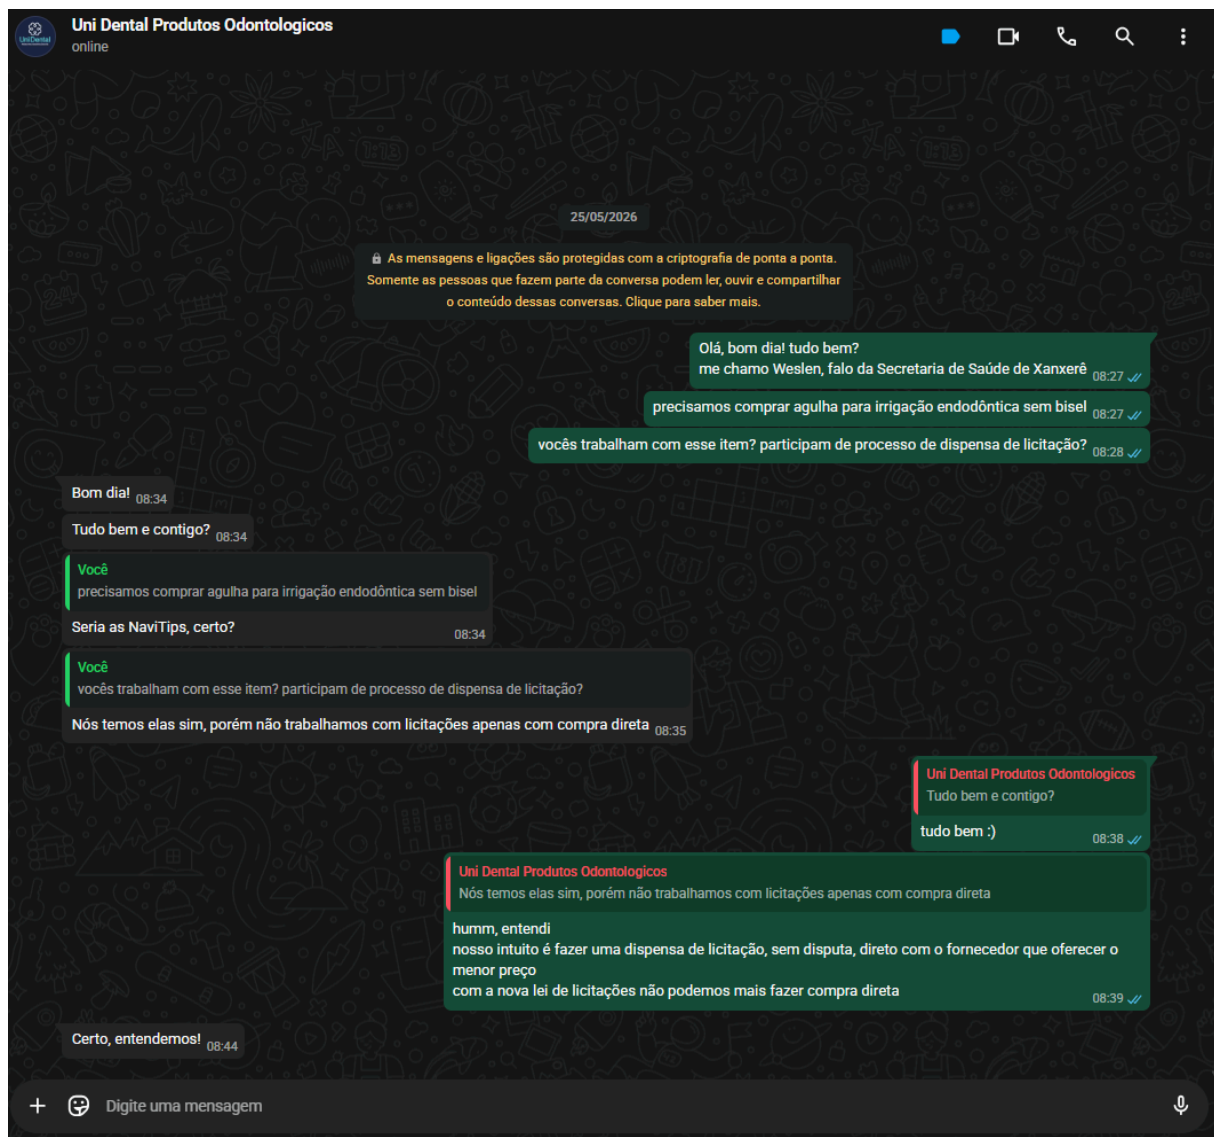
Uni Dental Produtos Odontologicos
online

25/05/2026

As mensagens e ligações são protegidas com a criptografia de ponta a ponta. Somente as pessoas que fazem parte da conversa podem ler, ouvir e compartilhar o conteúdo dessas conversas. Clique para saber mais.

Olá, bom dia! tudo bem?
me chamo Weslen, falo da Secretaria de Saúde de Xanxerê 08:27

precisamos comprar agulha para irrigação endodôntica sem bisel 08:27

vocês trabalham com esse item? participam de processo de dispensa de licitação? 08:28

Bom dia! 08:34

Tudo bem e contigo? 08:34

Você
precisamos comprar agulha para irrigação endodôntica sem bisel
Seria as NaviTips, certo? 08:34

Você
vocês trabalham com esse item? participam de processo de dispensa de licitação?
Nós temos elas sim, porém não trabalhamos com licitações apenas com compra direta 08:35

Uni Dental Produtos Odontologicos
Tudo bem e contigo?
tudo bem :) 08:38

Uni Dental Produtos Odontologicos
Nós temos elas sim, porém não trabalhamos com licitações apenas com compra direta
humm, entendi
nosso intuito é fazer uma dispensa de licitação, sem disputa, direto com o fornecedor que oferecer o menor preço
com a nova lei de licitações não podemos mais fazer compra direta 08:39

Certo, entendemos! 08:44

Digite uma mensagem